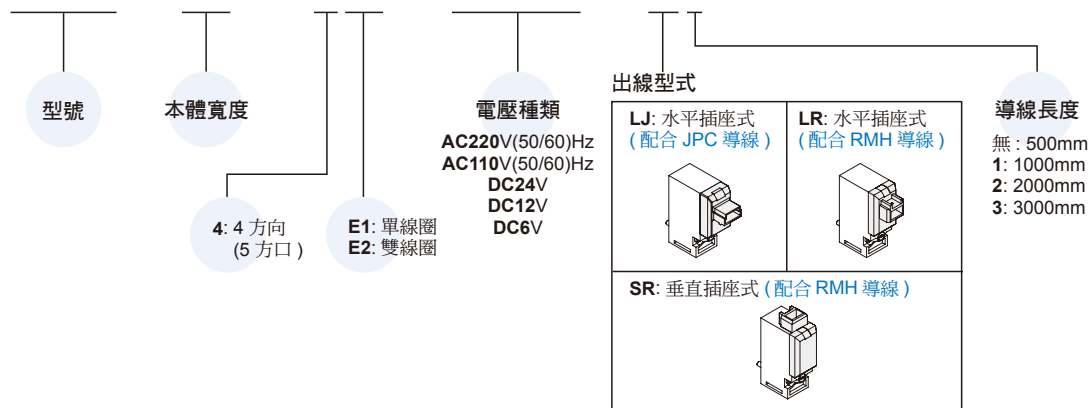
型號

本體寬度

4: 4 方向
(5 方口 )

E1: 單線圈
E2: 雙線圈

電壓種類
AC220V(50/60)Hz
AC110V(50/60)Hz
DC24V
DC12V
DC6V

出線型式

| LJ: 水平插座式 ( 配合 JPC 導線 ) | LR: 水平插座式 ( 配合 RMH 導線 ) |
|---|---|
| SR: 垂直插座式 ( 配合 RMH 導線 ) | |

導線長度
無 : 500mm
1: 1000mm
2: 2000mm
3: 3000mm